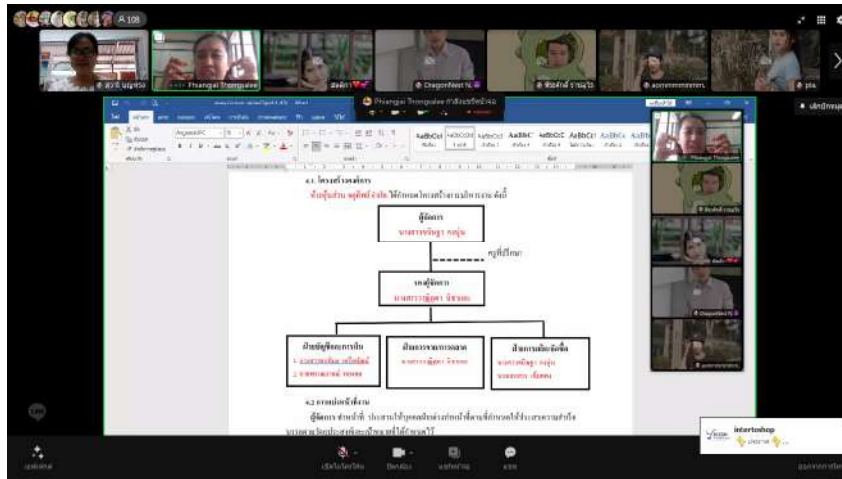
A 108

Phangai Thongsalee

DragonWest

pla

Phangai Thongsalee กำลังแชร์หน้าจอ

AaBbCcI AaBbCcDd AaBbCc AaBbC AaBbCcC AaBbCcI

4.1 โครงสร้างองค์กร

ผู้จัดการ

รองผู้จัดการ

ครูที่ปรึกษา

ฝ่ายบัญชีและการเงิน

ฝ่ายการตลาด

ฝ่ายการจัดซื้อ

4.2 การแบ่งหน้าที่งาน

ผู้จัดการ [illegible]

intertoshop

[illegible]